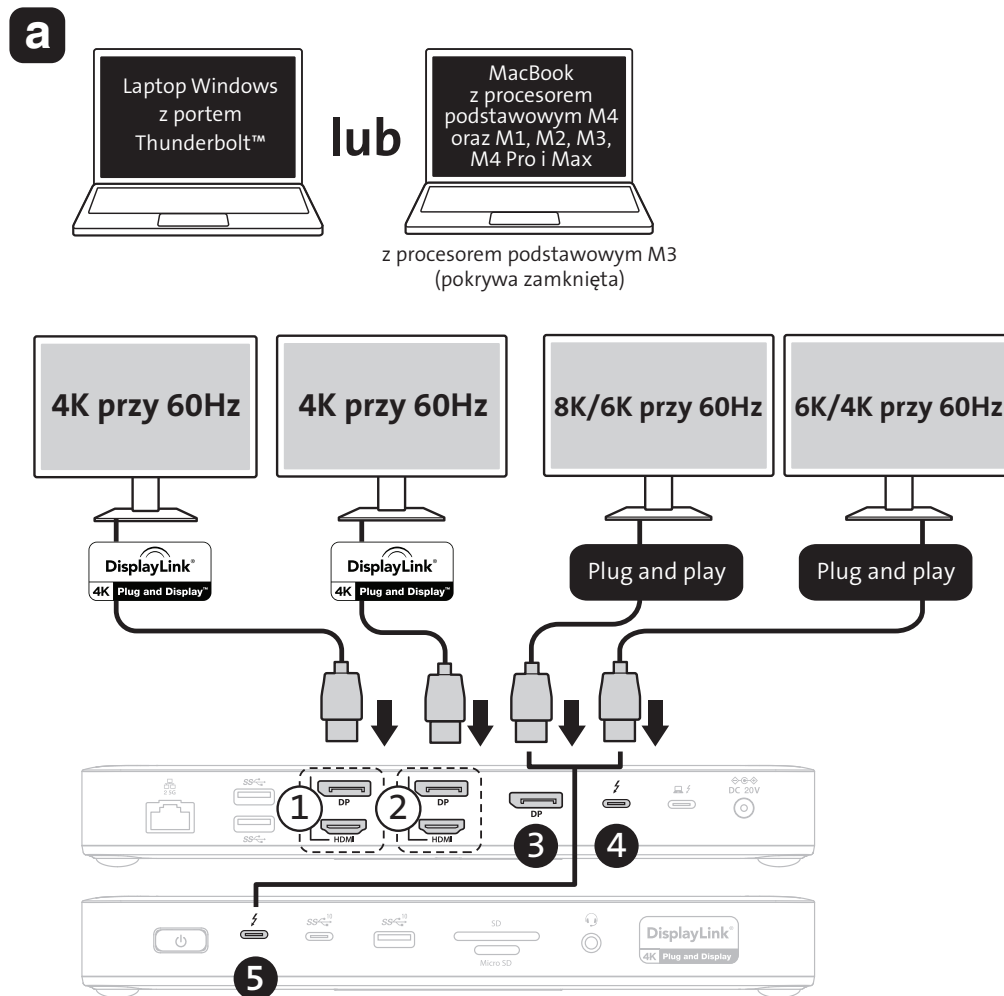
a

Laptop Windows z portem Thunderbolt™

lub

MacBook z procesorem podstawowym M4 oraz M1, M2, M3, M4 Pro i Max

z procesorem podstawowym M3 (pokrywa zamknięta)

4K przy 60Hz

4K przy 60Hz

8K/6K przy 60Hz

6K/4K przy 60Hz

DisplayLink®
4K Plug and Display™

DisplayLink®
4K Plug and Display™

Plug and play

Plug and play

2.5G

SS

SS

1
DP
HDMI

2
DP
HDMI

DP
3

4

DC 20V

SS 10

SS 10

SD

Micro SD

DisplayLink®
4K Plug and Display

5